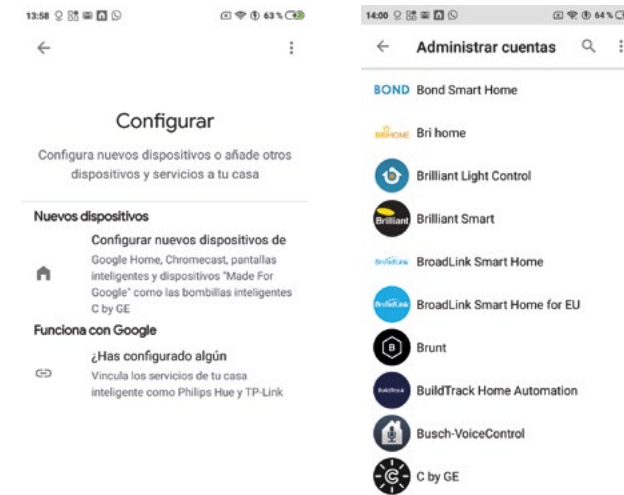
13:58 63 %

Configurar

Configura nuevos dispositivos o añade otros dispositivos y servicios a tu casa

Nuevos dispositivos

Configurar nuevos dispositivos de

Google Home, Chromecast, pantallas inteligentes y dispositivos "Made For Google" como las bombillas inteligentes C by GE

Funciona con Google

¿Has configurado algún

Vincula los servicios de tu casa inteligente como Philips Hue y TP-Link

14:00 64 %

Administrar cuentas

BOND Bond Smart Home

Bri home

Brilliant Light Control

Brilliant Smart

BroadLink Smart Home

BroadLink Smart Home for EU

Brunt

BuildTrack Home Automation

Busch-VoiceControl

C by GE